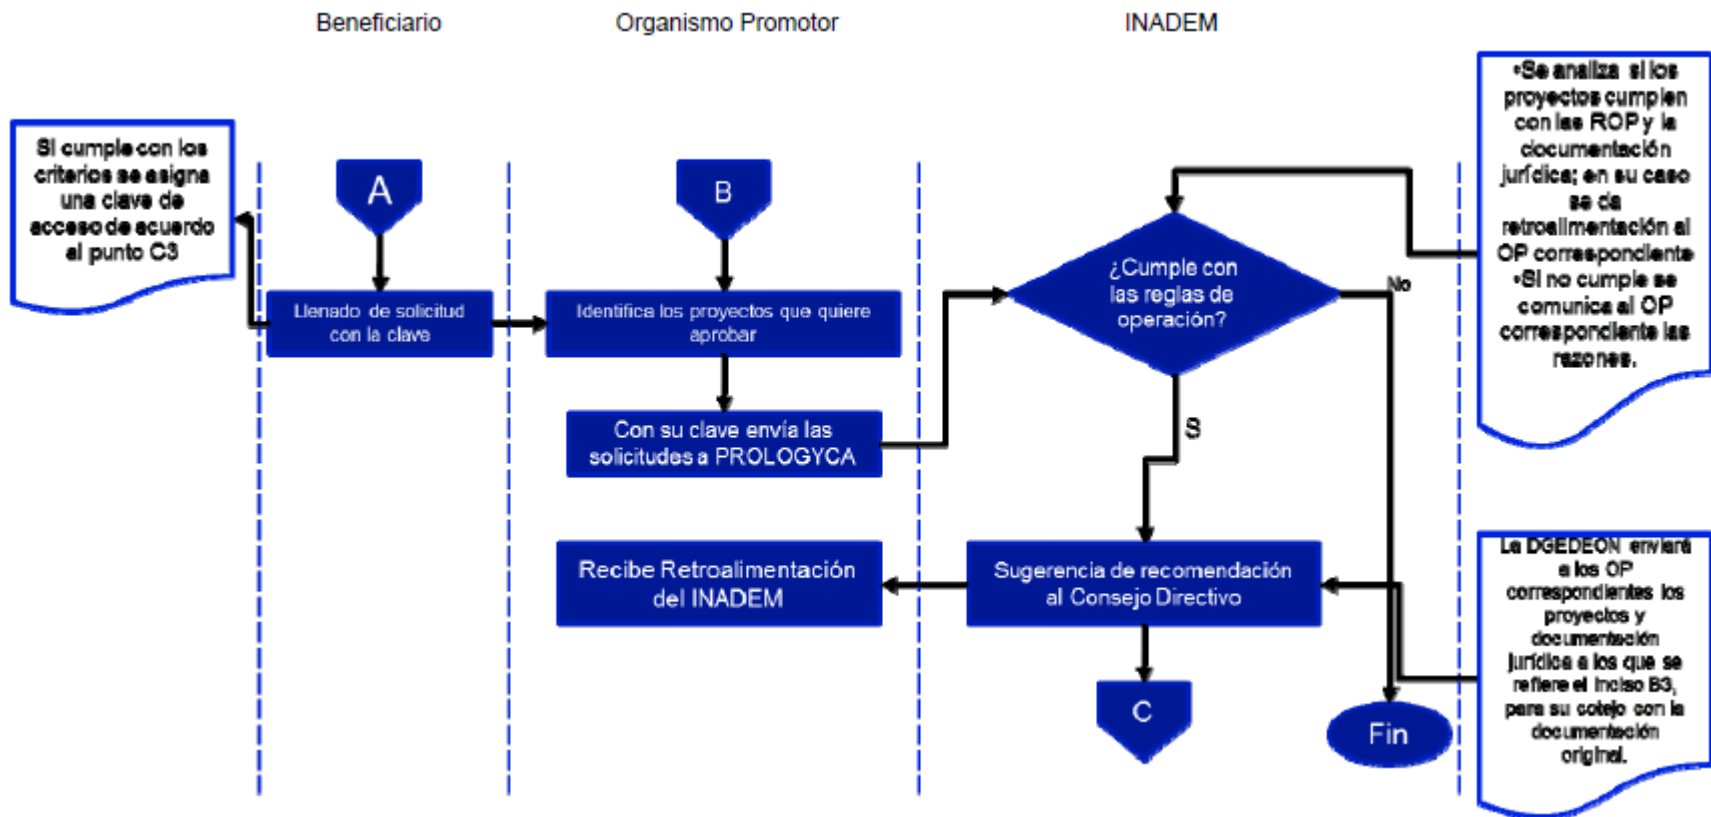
Beneficiario

Organismo Promotor

INADEM

Si cumple con los criterios se asigna una clave de acceso de acuerdo al punto C3

A

Llenado de solicitud con la clave

B

Identifica los proyectos que quiere aprobar

Con su clave envía las solicitudes a PROLOGYCA

¿Cumple con las reglas de operación?

No

S

•Se analiza si los proyectos cumplen con las ROP y la documentación jurídica; en su caso se da retroalimentación al OP correspondiente
•Si no cumple se comunica al OP correspondiente las razones.

Recibe Retroalimentación del INADEM

Sugerencia de recomendación al Consejo Directivo

La DGEDEON enviará a los OP correspondientes los proyectos y documentación jurídica a los que se refiere el inciso B3, para su cotejo con la documentación original.

C

Fin